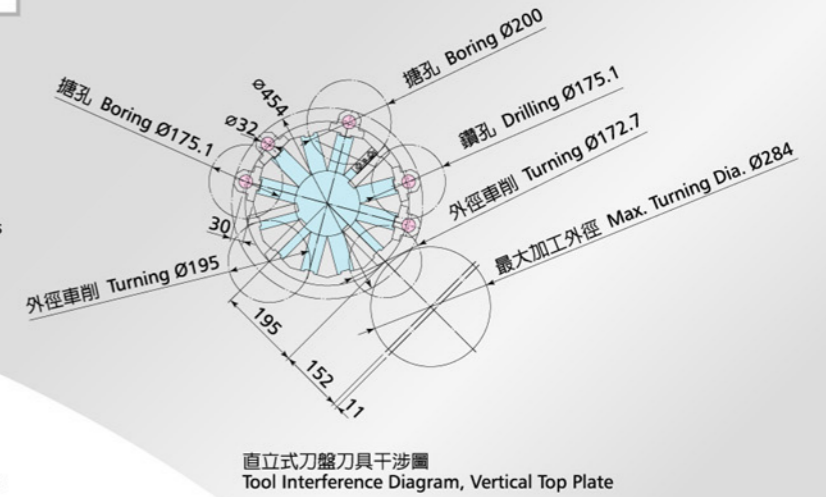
搪孔 Boring Ø200

Ø454

搪孔 Boring Ø175.1

Ø32

鑽孔 Drilling Ø175.1

外徑車削 Turning Ø172.7

30

外徑車削 Turning Ø195

最大加工外徑 Max. Turning Dia. Ø284

195

152

11

直立式刀盤刀具干涉圖
Tool Interference Diagram, Vertical Top Plate